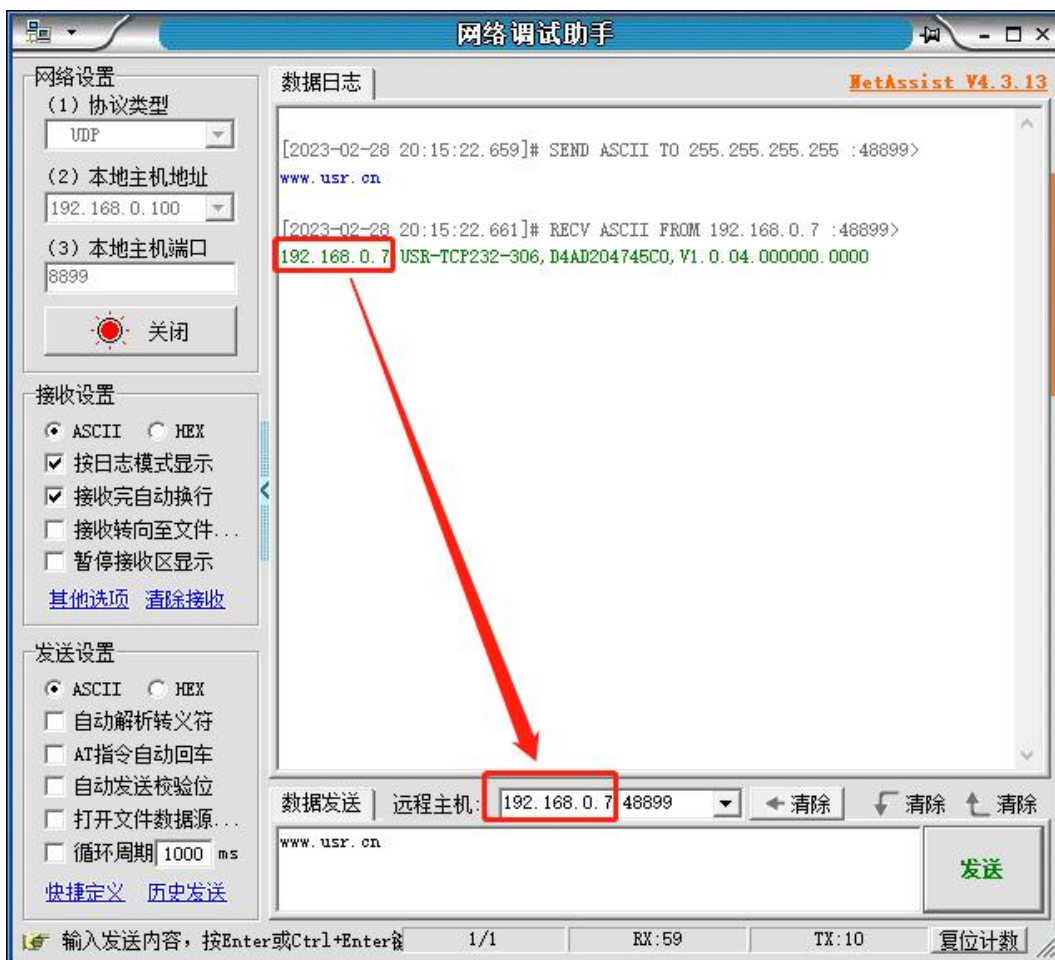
网络调试助手

网络设置
(1) 协议类型
UDP
(2) 本地主机地址
192.168.0.100
(3) 本地主机端口
8899
关闭

接收设置
ASCII HEX
按日志模式显示
接收完自动换行
接收转向至文件...
暂停接收区显示
其他选项 清除接收

发送设置
ASCII HEX
自动解析转义符
AT指令自动回车
自动发送校验位
打开文件数据源...
循环周期 1000 ms
快捷定义 历史发送

数据日志
NetAssist V4.3.13

[2023-02-28 20:15:22.659]# SEND ASCII TO 255.255.255.255 :48899>
www.usr.cn

[2023-02-28 20:15:22.661]# RECV ASCII FROM 192.168.0.7 :48899>
192.168.0.7 USR-TCP232-306,D4AD204745C0,V1.0.04.000000.0000

数据发送 远程主机: 192.168.0.7 48899 清除 清除 清除
www.usr.cn
发送

输入发送内容，按Enter或Ctrl+Enter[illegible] 1/1 RX:59 TX:10 复位计数